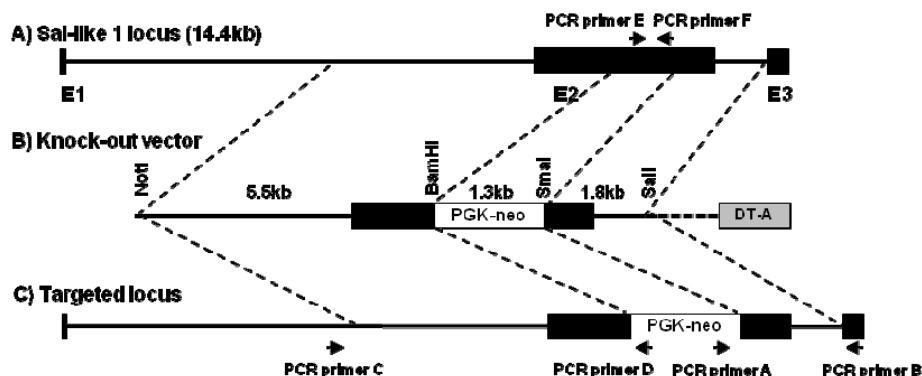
A) Sal-like 1 locus (14.4kb)

PCR primer E

PCR primer F

E1

E2

E3

B) Knock-out vector

NotI

5.5kb

BamHI

1.3kb

SmaI

1.8kb

SalI

PGK-neo

DT-A

C) Targeted locus

PGK-neo

PCR primer C

PCR primer D

PCR primer A

PCR primer B